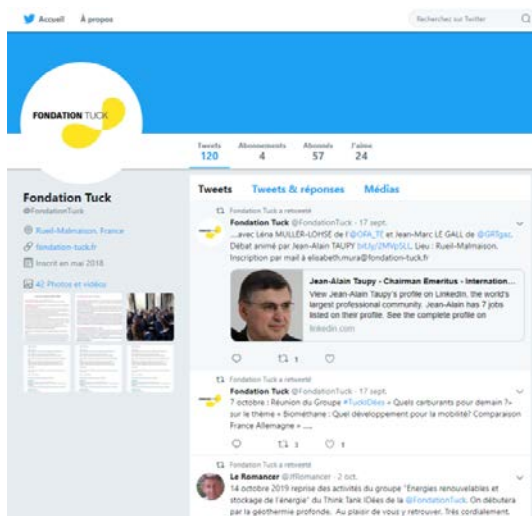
Accueil À propos

Rechercher sur Twitter

FONDATION TUCK

Tweets 120 | Abonnements 4 | Abonnés 57 | J'aime 24

Fondation Tuck
@FondationTuck

Rueil-Malmaison, France
fondation-tuck.fr
Inscrit en mai 2018

42 Photos et vidéos

Tweets | Tweets & réponses | Médias

Fondation Tuck a retweeté
Fondation Tuck @FondationTuck · 17 sept.
...avec Léna MULLER-LOHSE de l'@OFA_TE et Jean-Marc LE GALL de @GRTgaz. Débat animé par Jean-Alain TAUPY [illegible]. Lieu : Rueil-Malmaison. Inscription par mail à elisabeth.mura@fondation-tuck.fr

Jean-Alain Taupy - Chairman Emeritus - Internation...
View Jean-Alain Taupy's profile on LinkedIn, the world's largest professional community. Jean-Alain has 7 jobs listed on their profile. See the complete profile on
linkedin.com

1

Fondation Tuck a retweeté
Fondation Tuck @FondationTuck · 17 sept.
7 octobre : Réunion du Groupe #TuckIdées « Quels carburants pour demain ? » sur le thème « Biométhane : Quel développement pour la mobilité? Comparaison France Allemagne » ....

1 1

Fondation Tuck a retweeté
Le Romancer @lRomancer · 2 oct.
14 octobre 2019 reprise des activités du groupe "Energies renouvelables et stockage de l'énergie" du Think Tank IDées de la @FondationTuck. On débutera par la géothermie profonde. Au plaisir de vous y retrouver. Très cordialement.